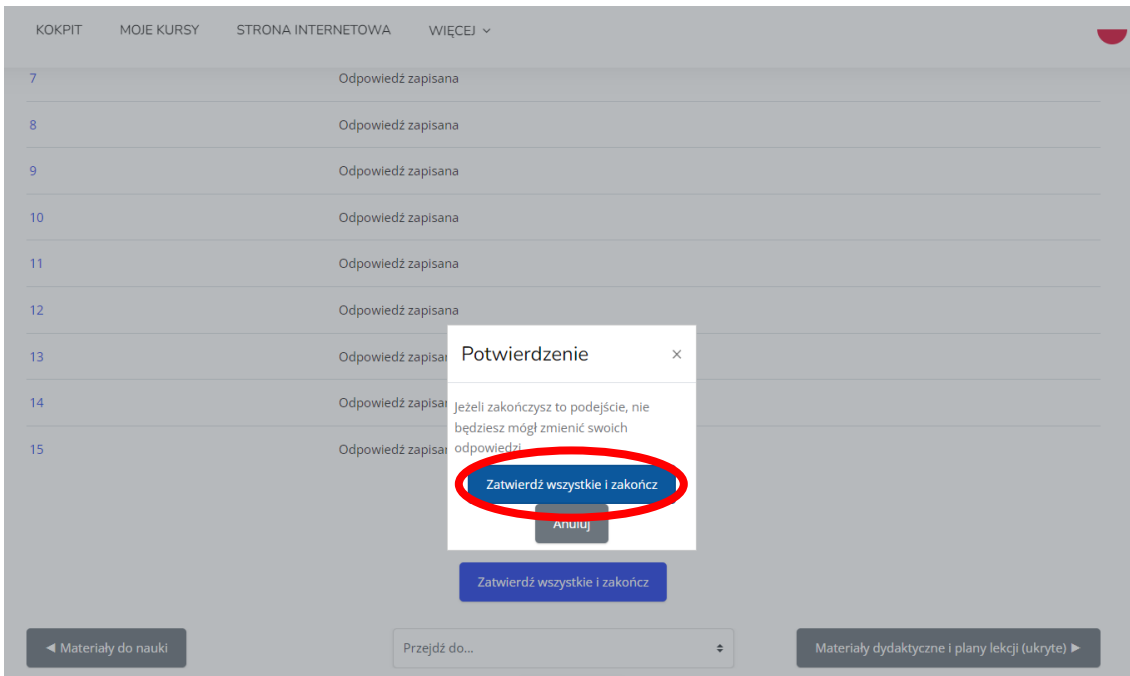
KOKPIT MOJE KURSY STRONA INTERNETOWA WIĘCEJ

| | |
|---|---|
| 7 | Odpowiedź zapisana |
| 8 | Odpowiedź zapisana |
| 9 | Odpowiedź zapisana |
| 10 | Odpowiedź zapisana |
| 11 | Odpowiedź zapisana |
| 12 | Odpowiedź zapisana |
| 13 | Odpowiedź zapisan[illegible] |
| 14 | Odpowiedź zapisan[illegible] |
| 15 | Odpowiedź zapisan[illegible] |

Potwierdzenie ×

Jeżeli zakończysz to podejście, nie będziesz mógł zmienić swoich odpowiedzi

Zatwierdź wszystkie i zakończ

Anuluj

Zatwierdź wszystkie i zakończ

◄ Materiały do nauki

Przejdź do...

Materiały dydaktyczne i plany lekcji (ukryte) ►